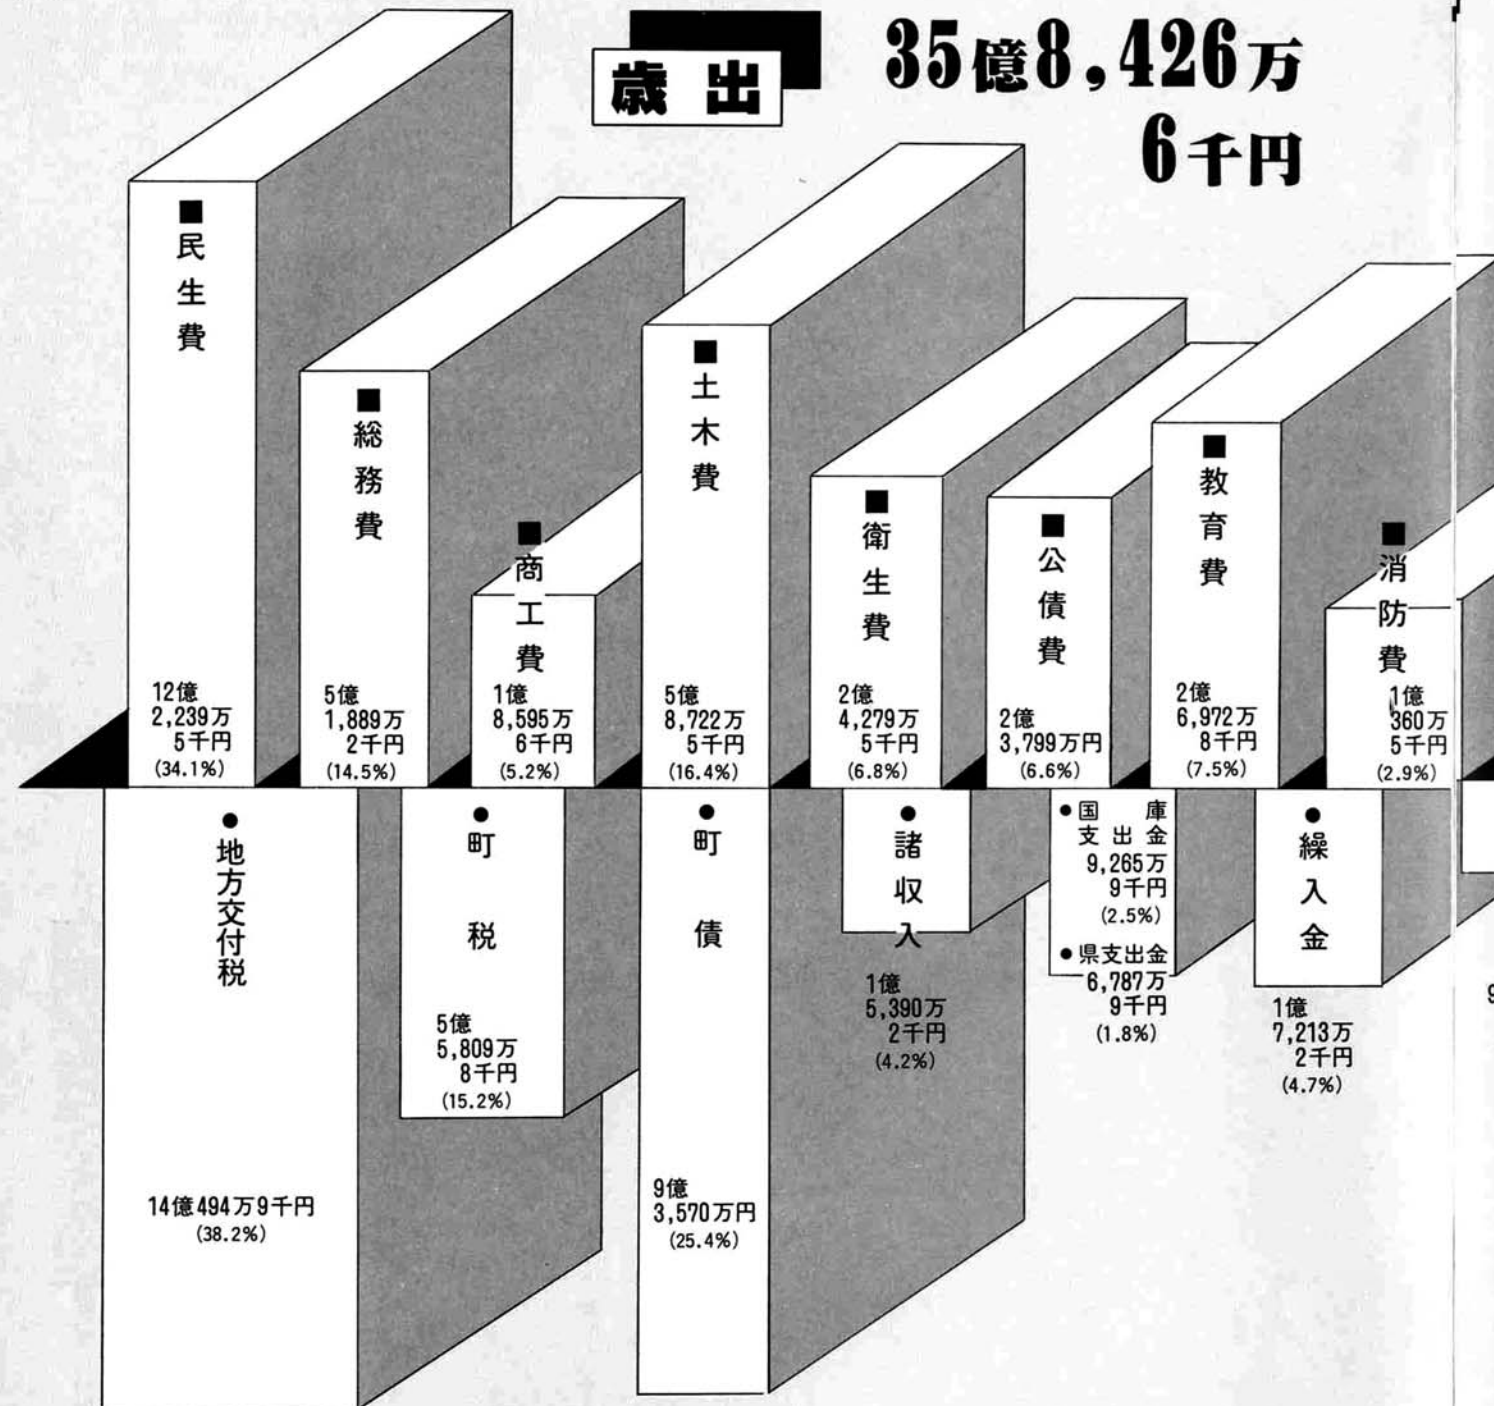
歳出

35億8,426万6千円

■民生費
12億2,239万5千円
(34.1%)

■総務費
5億1,889万2千円
(14.5%)

■商工費
1億8,595万6千円
(5.2%)

■土木費
5億8,722万5千円
(16.4%)

■衛生費
2億4,279万5千円
(6.8%)

■公債費
2億3,799万円
(6.6%)

■教育費
2億6,972万8千円
(7.5%)

■消防費
1億360万5千円
(2.9%)

●地方交付税
14億494万9千円
(38.2%)

●町税
5億5,809万8千円
(15.2%)

●町債
9億3,570万円
(25.4%)

●諸収入
1億5,390万2千円
(4.2%)

●国庫支出金
9,265万9千円
(2.5%)

●県支出金
6,787万9千円
(1.8%)

●繰入金
1億7,213万2千円
(4.7%)

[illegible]